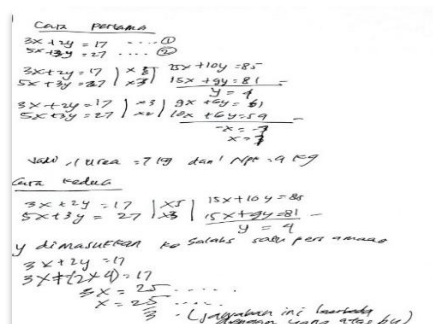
Cara pertama
$3x+2y=17$ .... ①
$5x+3y=27$ .... ②

$3x+2y=17$ | $\times 5$ | $15x+10y=85$
$5x+3y=27$ | $\times 3$ | $15x+9y=81$ −
$y=4$

$3x+2y=17$ | $\times 3$ | $9x+6y=51$
$5x+3y=27$ | $\times 2$ | $10x+6y=54$ −
$-x=-3$
$x=3$

Jadi, Lurea = 7 kg dan NPK = 4 kg

Cara kedua
$3x+2y=17$ | $\times 5$ | $15x+10y=85$
$5x+3y=27$ | $\times 3$ | $15x+9y=81$ −
$y=4$

y dimasukkan ke salah satu persamaan
$3x+2y=17$
$3x+2(4)=17$
$3x=25$ ....
$x=\frac{25}{3}$ ....
(jawaban ini berbeda dengan yang atas ku)